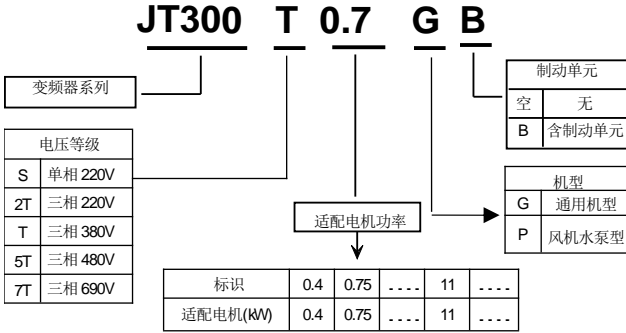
JT300 T 0.7 G B

变频器系列

| 电压等级 | |
|---|---|
| S | 单相 220V |
| 2T | 三相 220V |
| T | 三相 380V |
| 5T | 三相 480V |
| 7T | 三相 690V |

| 制动单元 | |
|---|---|
| 空 | 无 |
| B | 含制动单元 |

| 机型 | |
|---|---|
| G | 通用机型 |
| P | 风机水泵型 |

适配电机功率

| 标识 | 0.4 | 0.75 | .... | 11 | .... |
|---|---|---|---|---|---|
| 适配电机(kW) | 0.4 | 0.75 | .... | 11 | .... |